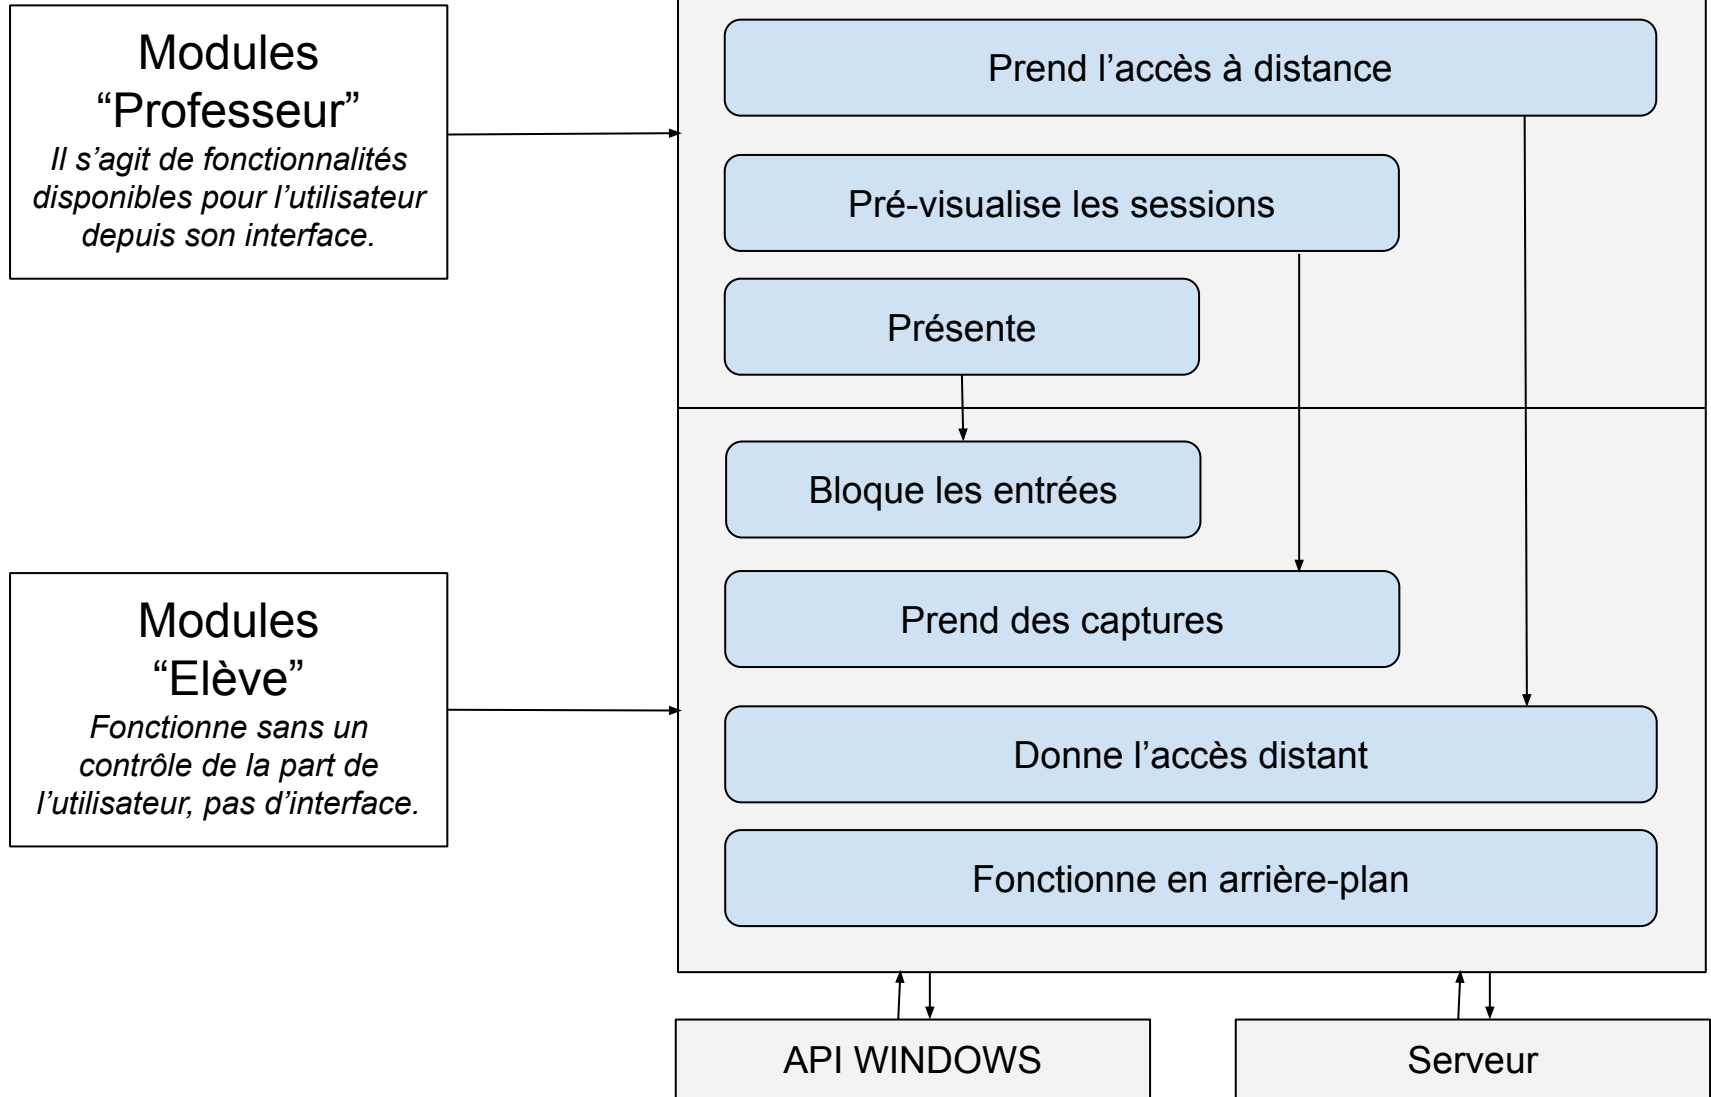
Modules
“Professeur”
*Il s’agit de fonctionnalités disponibles pour l’utilisateur depuis son interface.*

Prend l’accès à distance

Pré-visualise les sessions

Présente

Bloque les entrées

Prend des captures

Donne l’accès distant

Fonctionne en arrière-plan

Modules
“Elève”
*Fonctionne sans un contrôle de la part de l’utilisateur, pas d’interface.*

API WINDOWS

Serveur